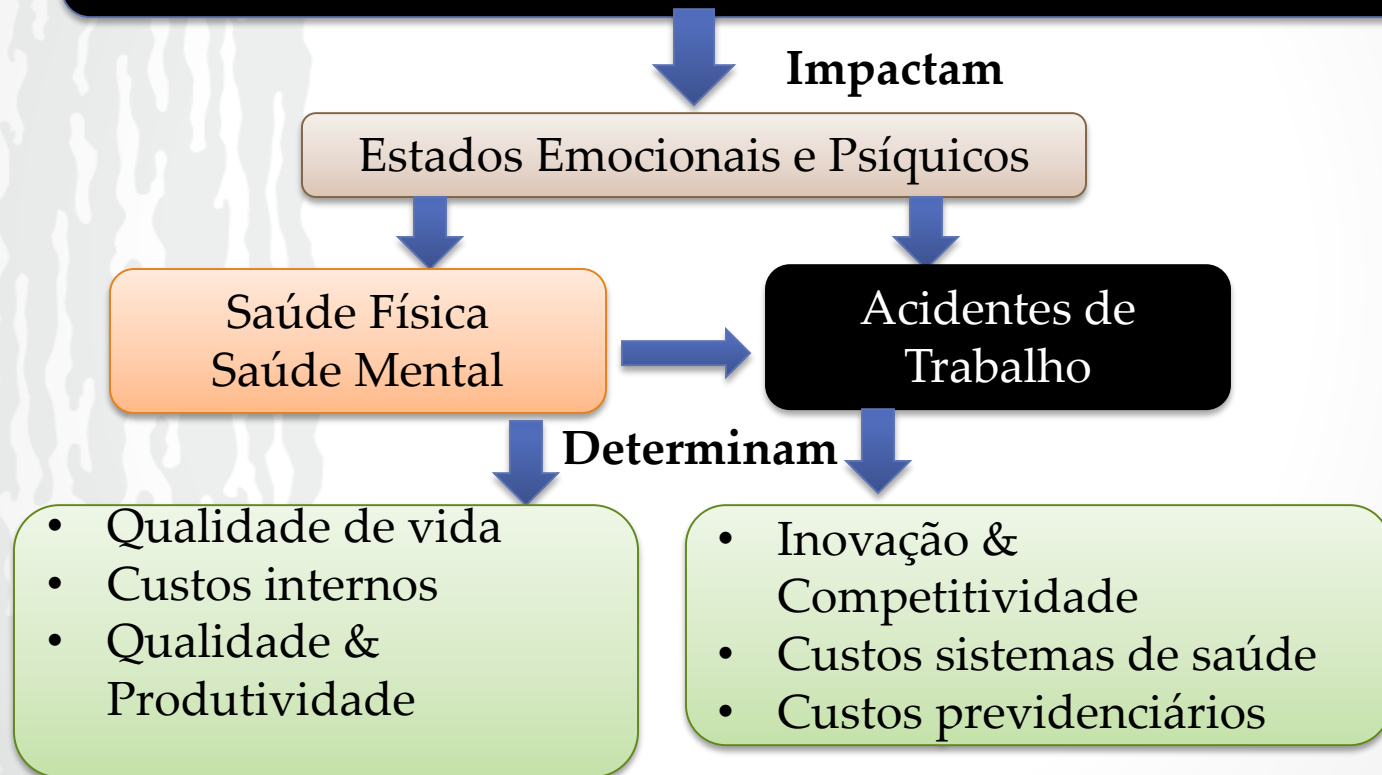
Impactam

Estados Emocionais e Psíquicos

Saúde Física
Saúde Mental

Acidentes de Trabalho

Determinam

- Qualidade de vida
- Custos internos
- Qualidade & Produtividade

- Inovação & Competitividade
- Custos sistemas de saúde
- Custos previdenciários